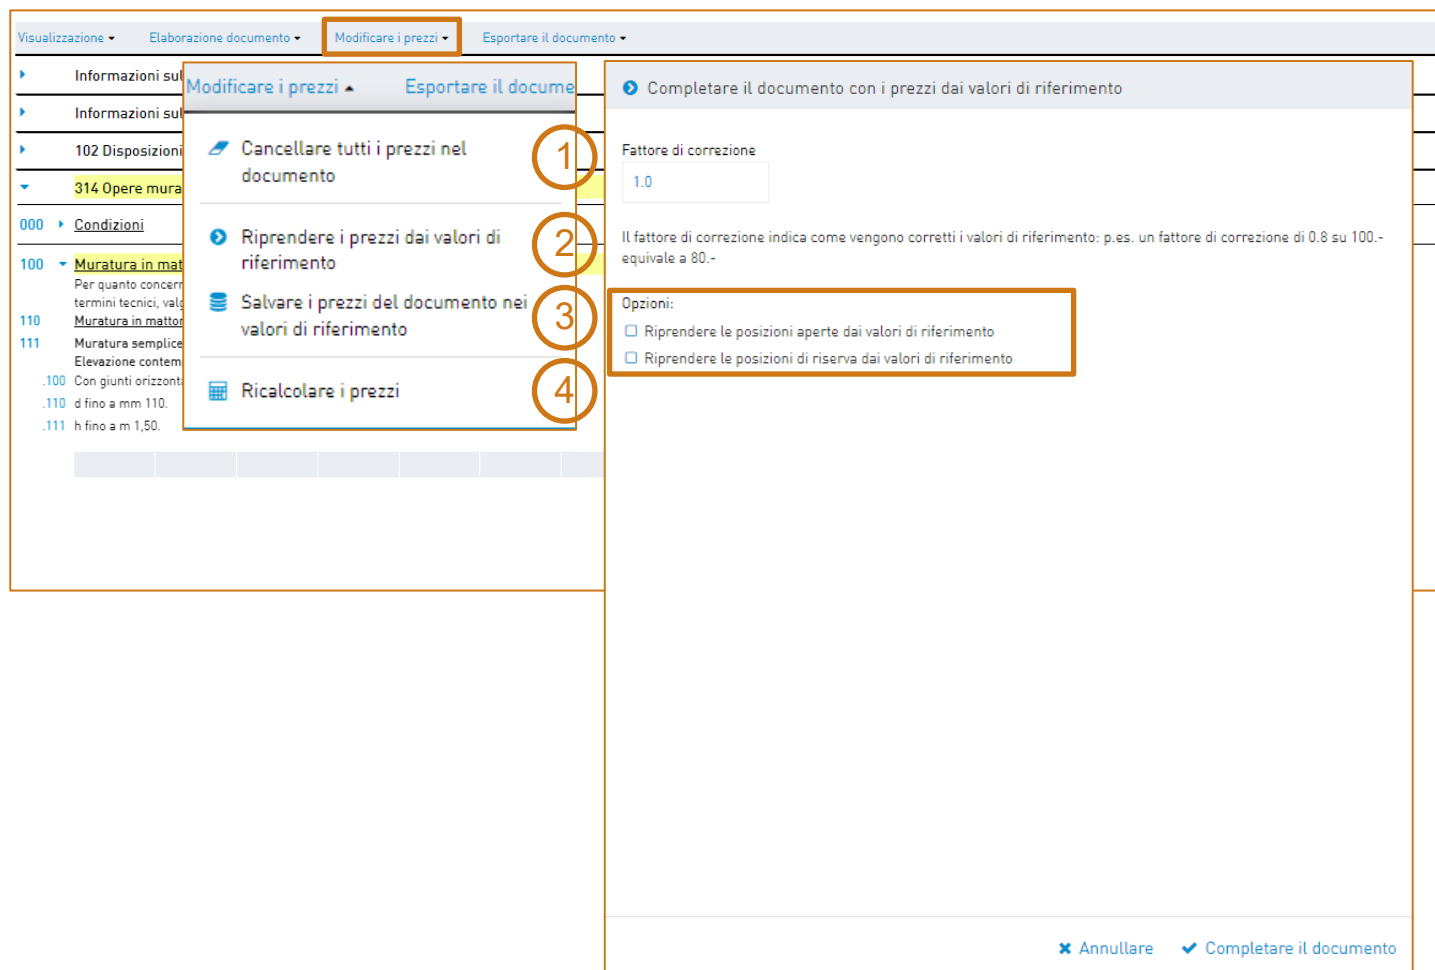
Visualizzazione ▾ Elaborazione documento ▾ Modificare i prezzi ▾ Esportare il documento ▾

Informazioni sul

Informazioni sul

102 Disposizioni

314 Opere mura

000 Condizioni

100 Muratura in mat

Per quanto concer

termini tecnici, val

110 Muratura in mattor

111 Muratura semplice

Elevazione contem

.100 Con giunti orizzont

.110 d fino a mm 110.

.111 h fino a m 1,50.

Modificare i prezzi ▴ Esportare il docume

Cancellare tutti i prezzi nel documento

1

Riprendere i prezzi dai valori di riferimento

2

Salvare i prezzi del documento nei valori di riferimento

3

Ricalcolare i prezzi

4

Completare il documento con i prezzi dai valori di riferimento

Fattore di correzione

1.0

Il fattore di correzione indica come vengono corretti i valori di riferimento: p.es. un fattore di correzione di 0.8 su 100.- equivale a 80.-

Opzioni:

Riprendere le posizioni aperte dai valori di riferimento

Riprendere le posizioni di riserva dai valori di riferimento

Annullare Completare il documento